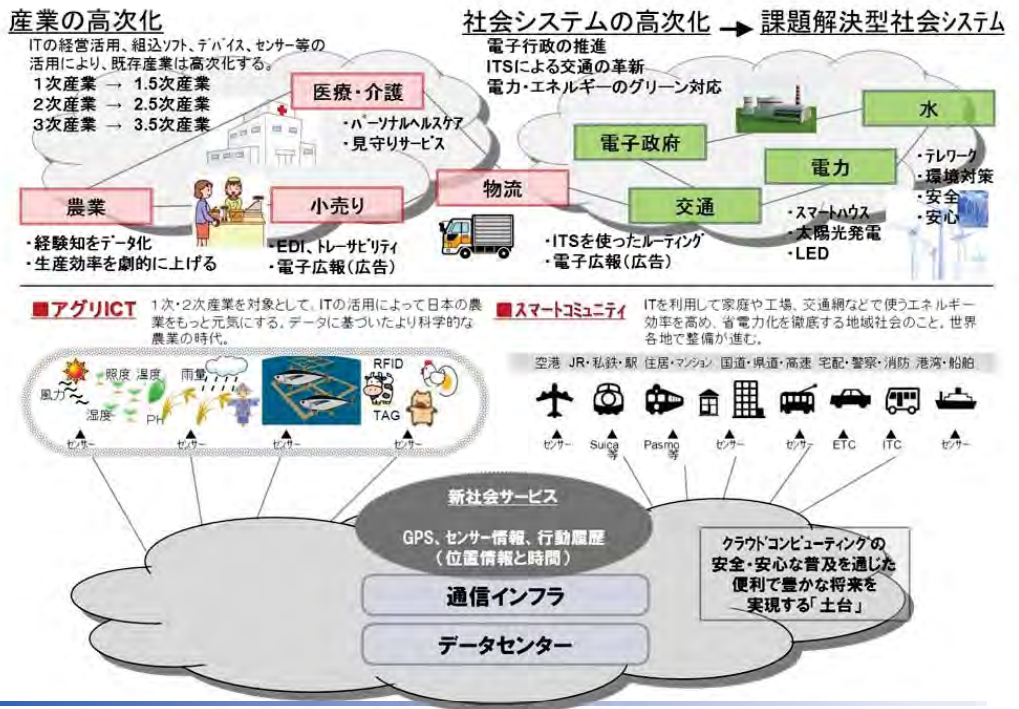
産業の高次化
ITの経営活用、組込ソフト、デバイス、センサー等の活用により、既存産業は高次化する。
1次産業 → 1.5次産業
2次産業 → 2.5次産業
3次産業 → 3.5次産業

医療・介護
・パーソナルヘルスケア
・見守りサービス

農業
・経験知をデータ化
・生産効率を劇的に上げる

小売り
・EDI、トレーサビリティ
・電子広報(広告)

物流
・ITSを使ったルーティング
・電子広報(広告)

社会システムの高次化 → 課題解決型社会システム
電子行政の推進
ITSによる交通の革新
電力・エネルギーのグリーン対応

電子政府
水
電力
交通
・スマートハウス
・太陽光発電
・LED
・テレワーク
・環境対策
・安全
・安心

■アグリICT 1次・2次産業を対象として、ITの活用によって日本の農業をもっと元気にする。データに基づいたより科学的な農業の時代。

風力 照度 温度 湿度 PH 雨量 RFID TAG
センサー センサー センサー センサー

■スマートコミュニティ ITを利用して家庭や工場、交通網などで使うエネルギー効率を高め、省電力化を徹底する地域社会のこと。世界各地で整備が進む。

空港 JR・私鉄・駅 住居・マンション 国道・県道・高速 宅配・警察・消防 港湾・船舶
センサー Suica等 Pasmo等 センサー センサー ETC ITC センサー

新社会サービス
GPS、センサー情報、行動履歴
(位置情報と時間)
通信インフラ
データセンター

クラウドコンピューティングの安全・安心な普及を通じた便利で豊かな将来を実現する「土台」